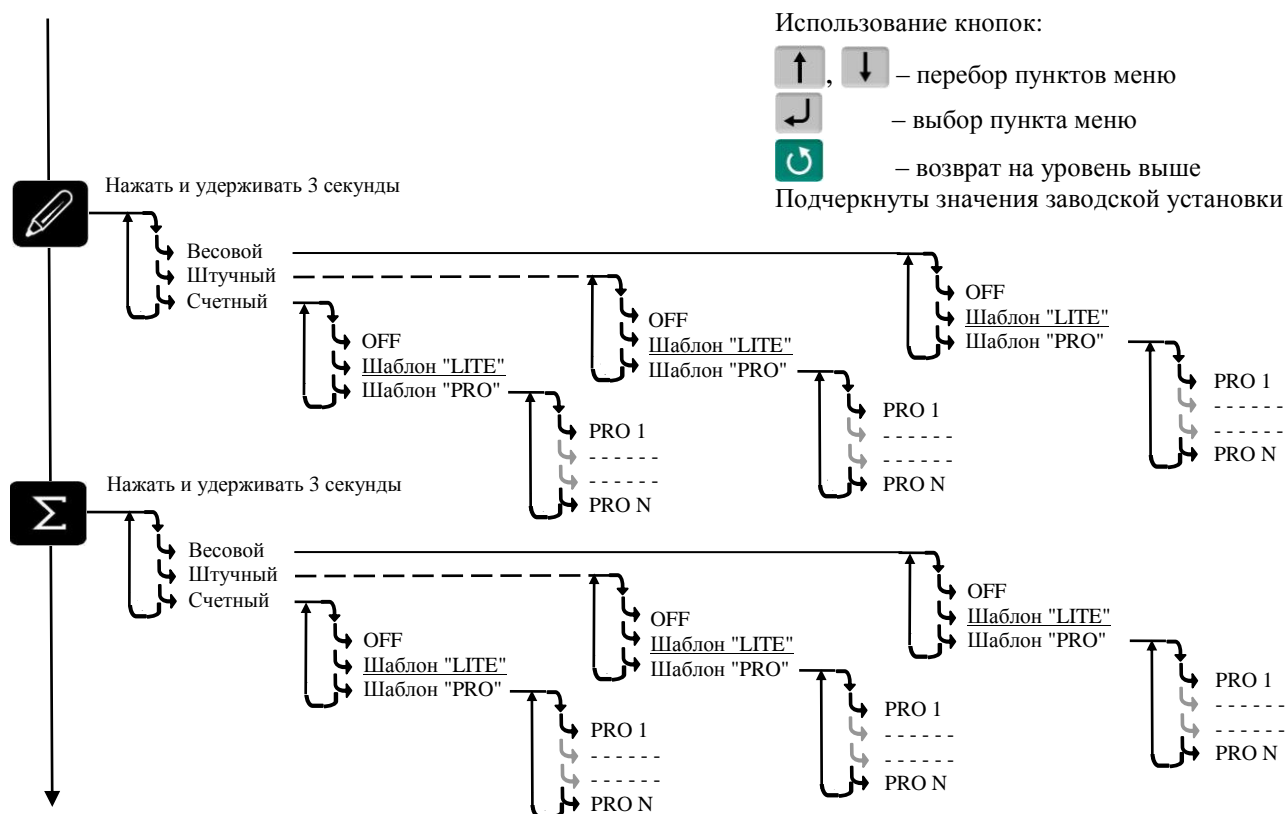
Использование кнопок:

, – перебор пунктов меню

– выбор пункта меню

– возврат на уровень выше

Подчеркнуты значения заводской установки

Нажать и удерживать 3 секунды

Весовой
Штучный
Счетный

OFF
Шаблон "LITE"
Шаблон "PRO"

PRO 1
- - - - - -
- - - - - -
PRO N

OFF
Шаблон "LITE"
Шаблон "PRO"

PRO 1
- - - - - -
- - - - - -
PRO N

OFF
Шаблон "LITE"
Шаблон "PRO"

PRO 1
- - - - - -
- - - - - -
PRO N

Нажать и удерживать 3 секунды

Весовой
Штучный
Счетный

OFF
Шаблон "LITE"
Шаблон "PRO"

PRO 1
- - - - - -
- - - - - -
PRO N

OFF
Шаблон "LITE"
Шаблон "PRO"

PRO 1
- - - - - -
- - - - - -
PRO N

OFF
Шаблон "LITE"
Шаблон "PRO"

PRO 1
- - - - - -
- - - - - -
PRO N